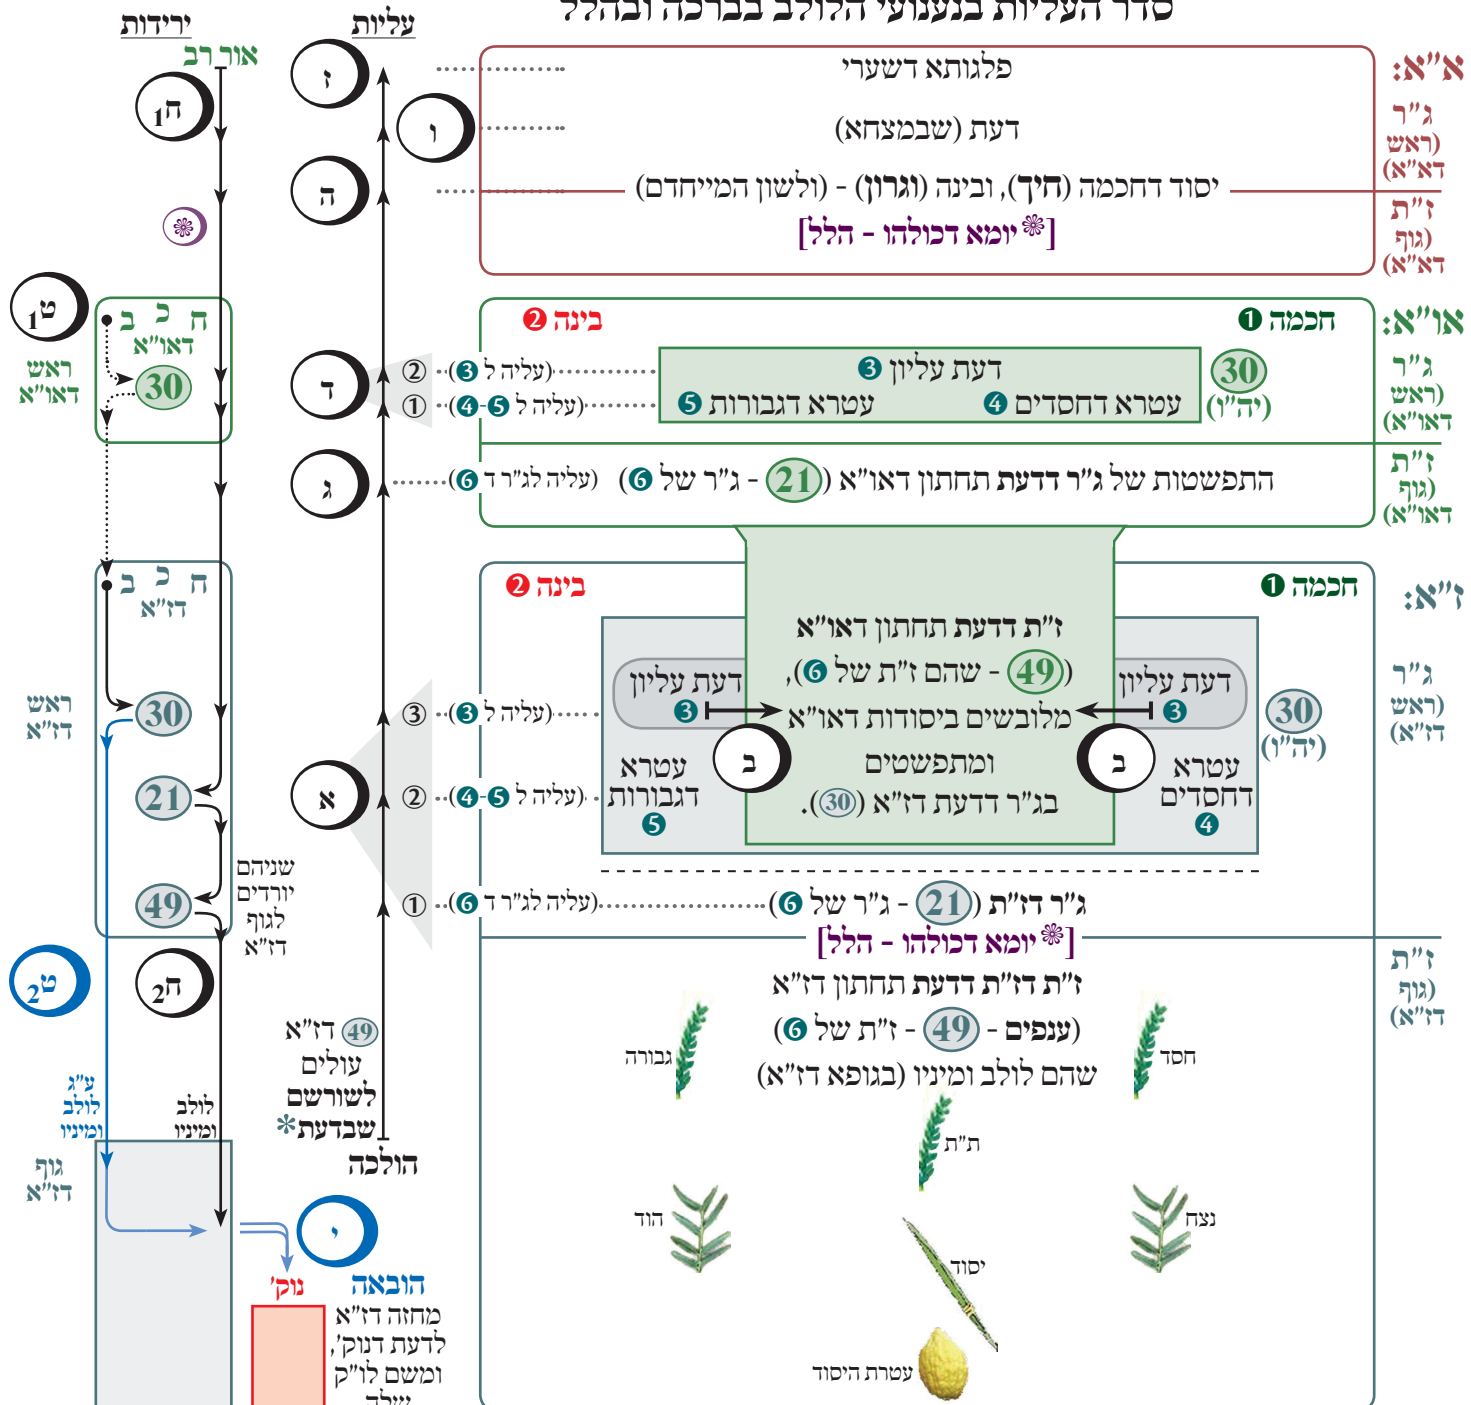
סדר העליות בנענועי הלולב בברכה ובהלל

עליות

ירידות

אור רב

א"א:
ג"ר (ראש) דא"א
ז"ת (גוף) דא"א

פלגותא דשערי
דעת (שבמצחא)
יסוד דחכמה (חיך), ובינה (וגרון) - (ולשון המייחדם)
[❀יומא דכולהו - הלל]

ז
ו
ה
ח$_1$
❀

או"א:
ג"ר (ראש) דאו"א
ז"ת (גוף) דאו"א

חכמה ❶
בינה ❷
30 (יה"ו)
דעת עליון ❸
עטרא דחסדים ❹
עטרא דגבורות ❺
(עליה ל ❸)... ②
(עליה ל ❺-❹)... ①
ד
התפשטות של ג"ר דדעת תחתון דאו"א (21 - ג"ר של ❻)
(עליה לג"ר ד ❻)...
ג
ט$_1$
ראש דאו"א
ח כ ב
דאו"א
30

ז"א:
ג"ר (ראש) ז"א
ז"ת (גוף) דז"א

חכמה ❶
בינה ❷
ז"ת דדעת תחתון דאו"א
(49 - שהם ז"ת של ❻),
מלובשים ביסודות דאו"א
ומתפשטים
בג"ר דדעת דז"א (30).
דעת עליון ❸
דעת עליון ❸
עטרא דחסדים ❹
עטרא דגבורות ❺
30 (יה"ו)
ב
ב
(עליה ל ❸)... ③
(עליה ל ❺-❹)... ②
(עליה לג"ר ד ❻)... ①
א
ג"ר דז"ת (21 - ג"ר של ❻)
[❀יומא דכולהו - הלל]
ז"ת דז"ת דדעת תחתון דז"א
(ענפים - 49 - ז"ת של ❻)
שהם לולב ומיניו (בגופא דז"א)
גבורה
חסד
ת"ת
הוד
נצח
יסוד
עטרת היסוד

ראש דז"א
ח כ ב
דז"א
30
21
49
שניהם יורדים לגוף דז"א
ח$_2$
ט$_2$
ע"ג לולב ומיניו
לולב ומיניו
גוף דז"א
49 דז"א
עולים לשורשם
שבדעת*
הולכה
י
הובאה
נוק'
מחזה דז"א
לדעת דנוק',
ומשם לו"ק
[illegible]